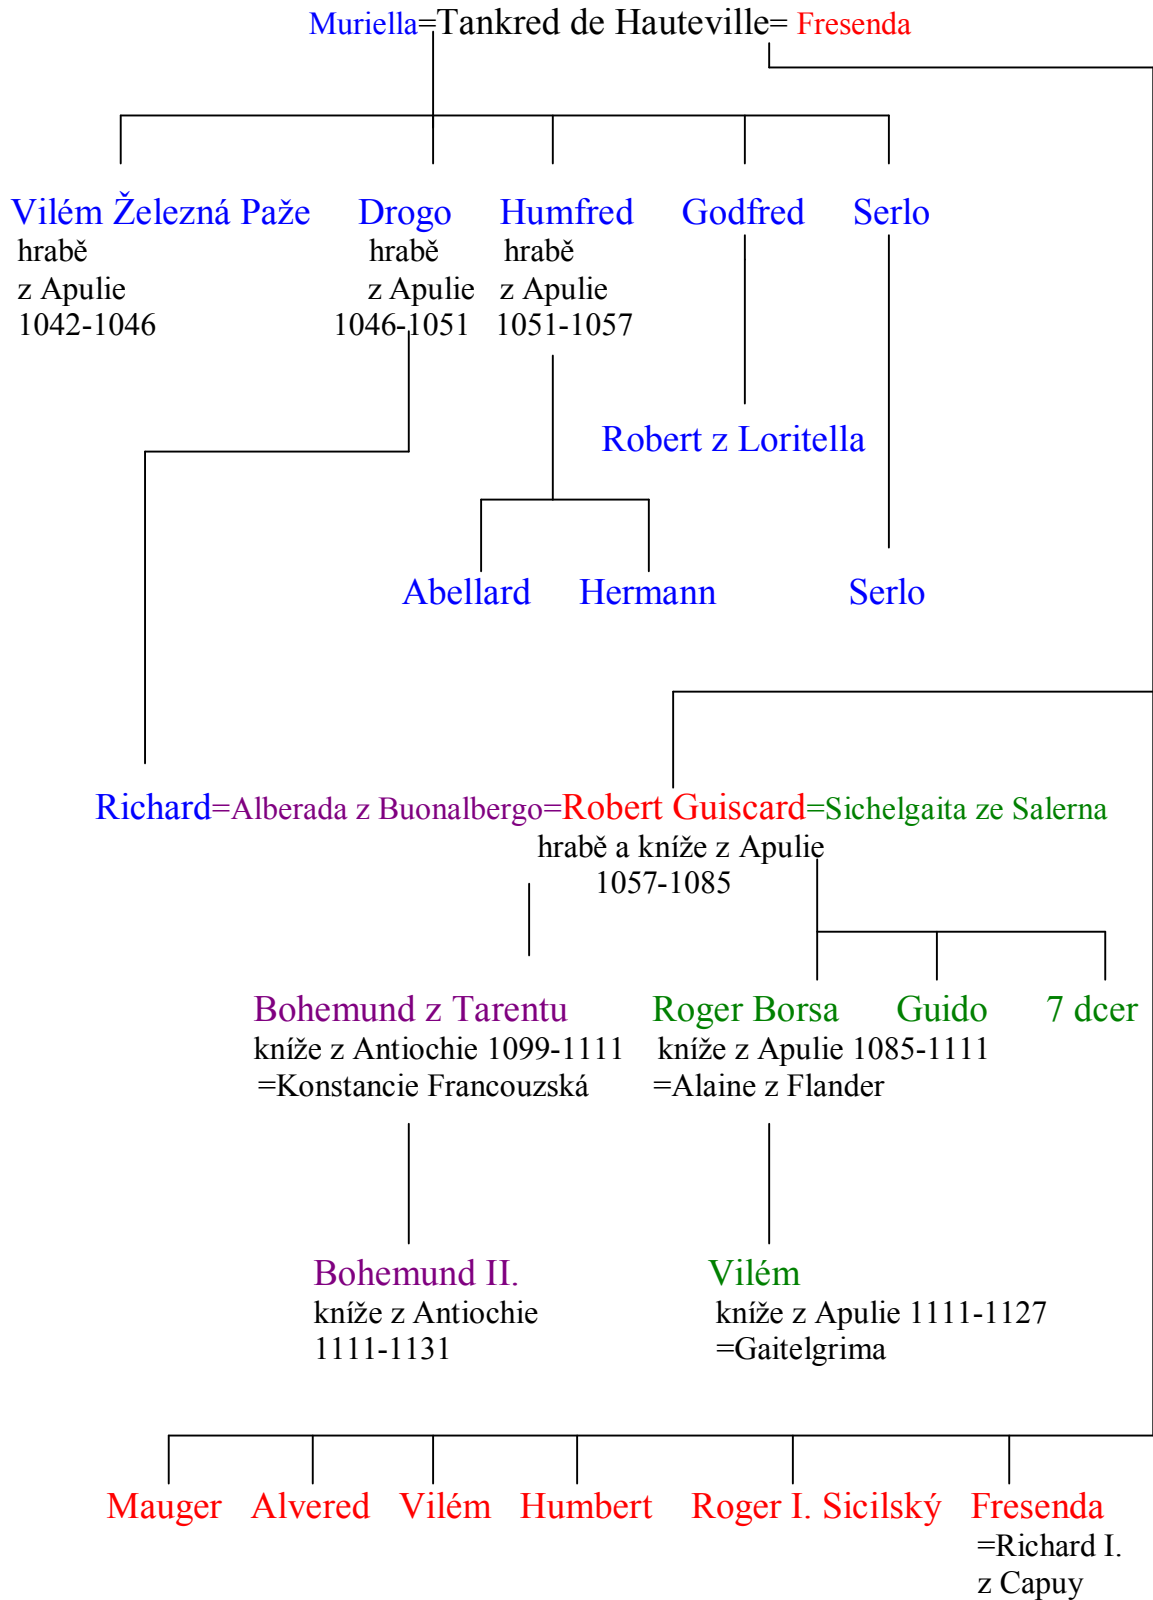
Muriella=Tankred de Hauteville= Fresenda

Vilém Železná Paže
hrabě
z Apulie
1042-1046

Drogo
hrabě
z Apulie
1046-1051

Humfred
hrabě
z Apulie
1051-1057

Godfred

Serlo

Robert z Loritella

Abellard

Hermann

Serlo

Richard=Alberada z Buonalbergo=Robert Guiscard=Sichelgaita ze Salerna
hrabě a kníže z Apulie
1057-1085

Bohemund z Tarentu
kníže z Antiochie 1099-1111
=Konstancie Francouzská

Roger Borsa
kníže z Apulie 1085-1111
=Alaine z Flander

Guido

7 dcer

Bohemund II.
kníže z Antiochie
1111-1131

Vilém
kníže z Apulie 1111-1127
=Gaitelgrima

Mauger

Alvered

Vilém

Humbert

Roger I. Sicilský

Fresenda
=Richard I.
z Capuy